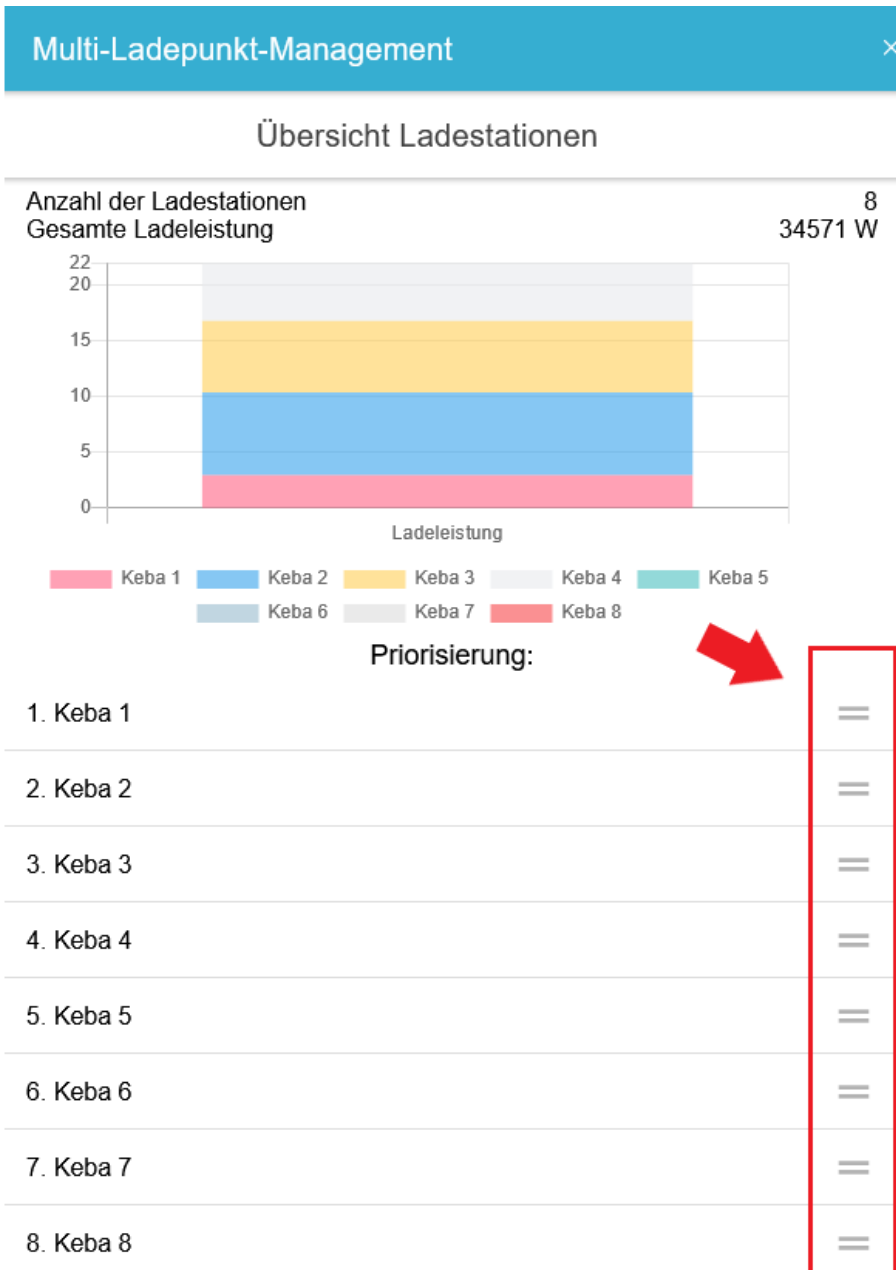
Multi-Ladepunkt-Management ×

Übersicht Ladestationen

Anzahl der Ladestationen 8
Gesamte Ladeleistung 34571 W

22
20
15
10
5
0

Ladeleistung

Keba 1 Keba 2 Keba 3 Keba 4 Keba 5
Keba 6 Keba 7 Keba 8

Priorisierung:

1. Keba 1
2. Keba 2
3. Keba 3
4. Keba 4
5. Keba 5
6. Keba 6
7. Keba 7
8. Keba 8